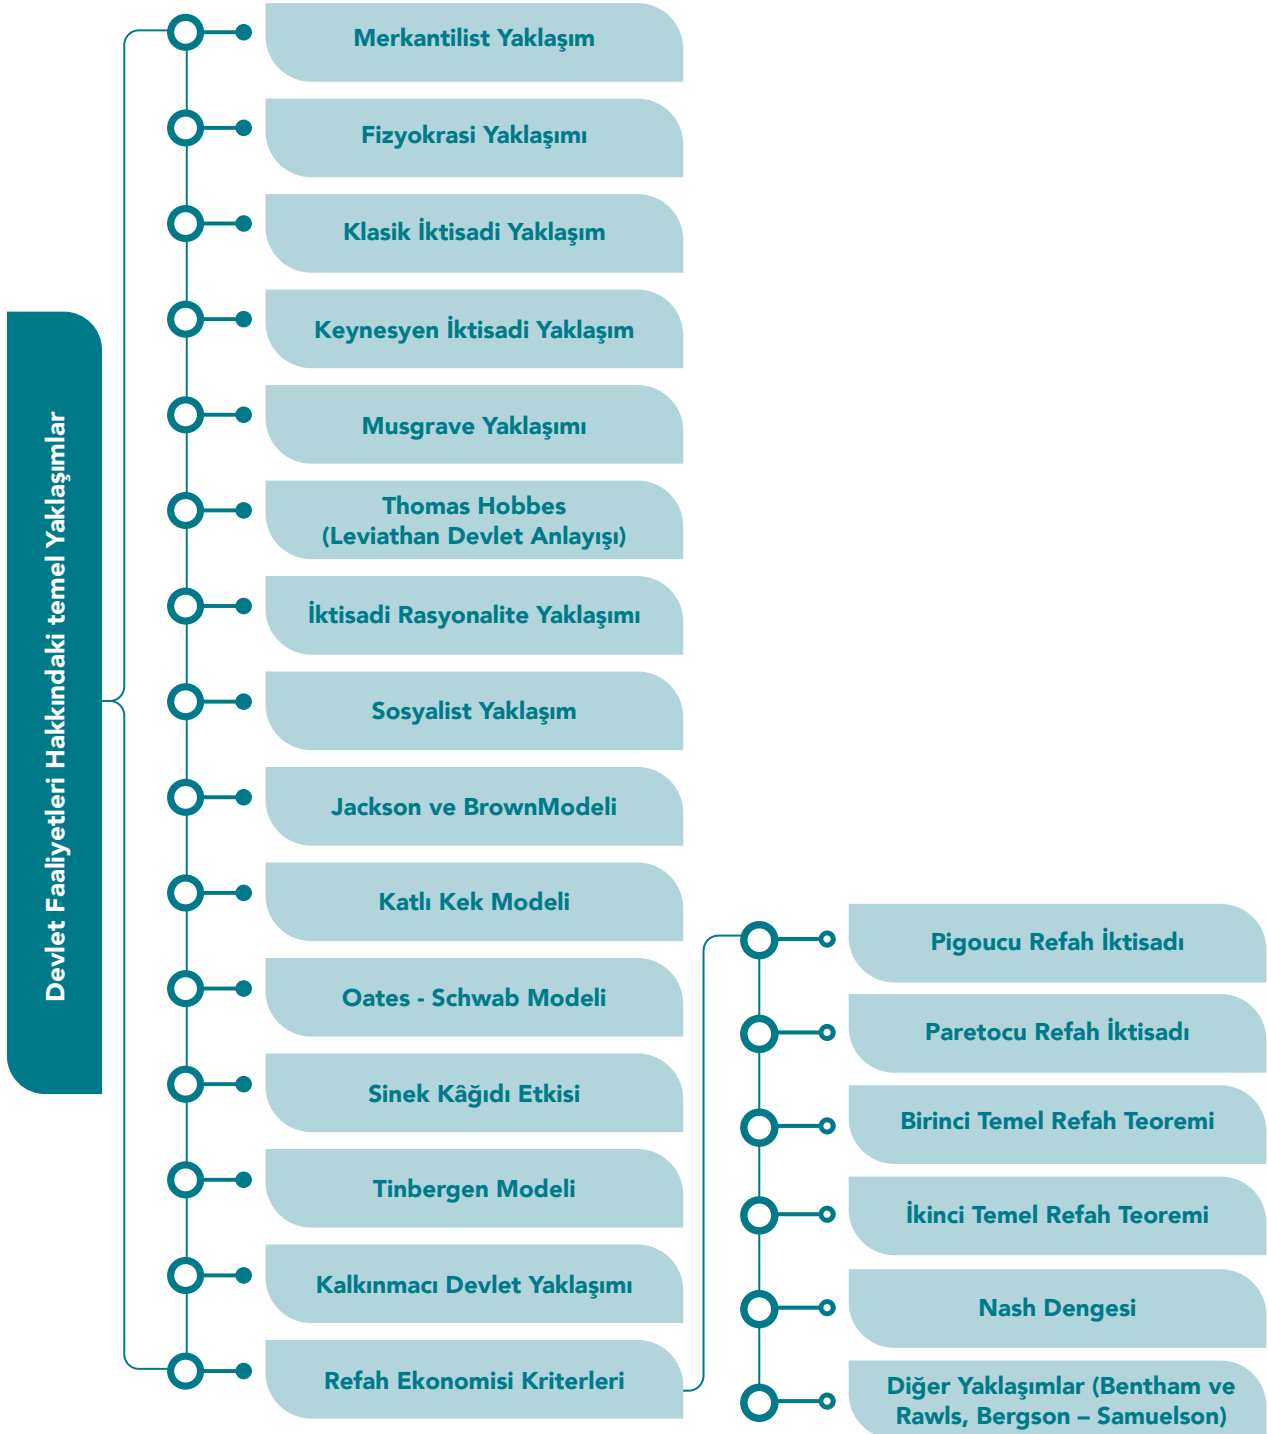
Devlet Faaliyetleri Hakkındaki temel Yaklaşımlar

Merkantilist Yaklaşım

Fizyokrasi Yaklaşımı

Klasik İktisadi Yaklaşım

Keynesyen İktisadi Yaklaşım

Musgrave Yaklaşımı

Thomas Hobbes (Leviathan Devlet Anlayışı)

İktisadi Rasyonalite Yaklaşımı

Sosyalist Yaklaşım

Jackson ve BrownModeli

Katlı Kek Modeli

Oates - Schwab Modeli

Sinek Kâğıdı Etkisi

Tinbergen Modeli

Kalkınmacı Devlet Yaklaşımı

Refah Ekonomisi Kriterleri

Pigoucu Refah İktisadı

Paretocu Refah İktisadı

Birinci Temel Refah Teoremi

İkinci Temel Refah Teoremi

Nash Dengesi

Diğer Yaklaşımlar (Bentham ve Rawls, Bergson – Samuelson)